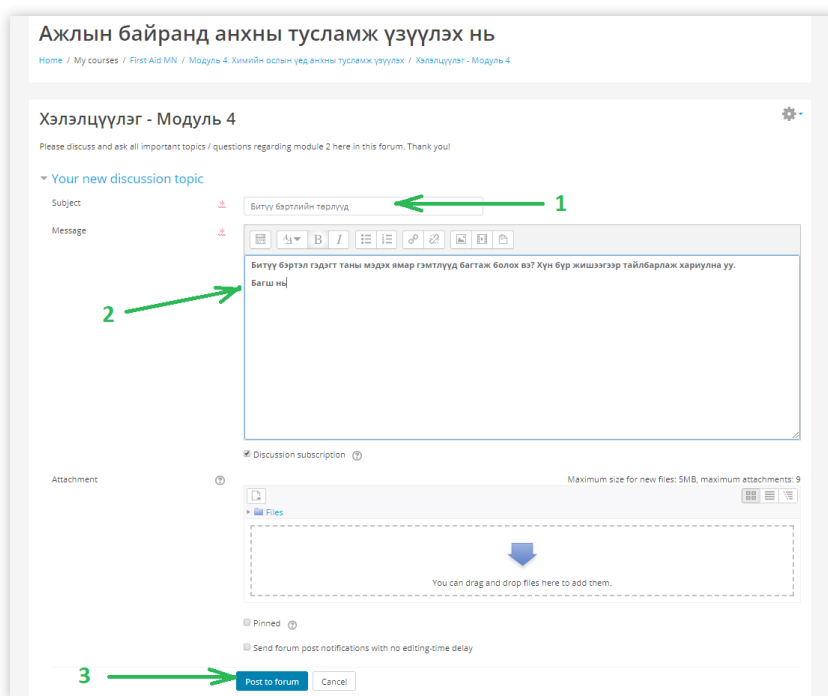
Ажлын байранд анхны тусламж үзүүлэх нь

Home / My courses / First Aid MN / Модуль 4. Химийн ослын үед анхны тусламж үзүүлэх / Хэлэлцүүлэг - Модуль 4

Хэлэлцүүлэг - Модуль 4

Please discuss and ask all important topics / questions regarding module 2 here in this forum. Thank you!

Your new discussion topic

Subject

Битүү бэртлийн төрлүүд

1

Message

2

Битүү бэртэл гэдэгт таны мэдэх ямар гэмтлүүд багтаж болох вэ? Хүн бүр жишээгээр тайлбарлаж хариулна уу.

Багш нь

Discussion subscription

Attachment

Maximum size for new files: 5MB, maximum attachments: 9

Files

You can drag and drop files here to add them.

Pinned

Send forum post notifications with no editing-time delay

3

Post to forum

Cancel